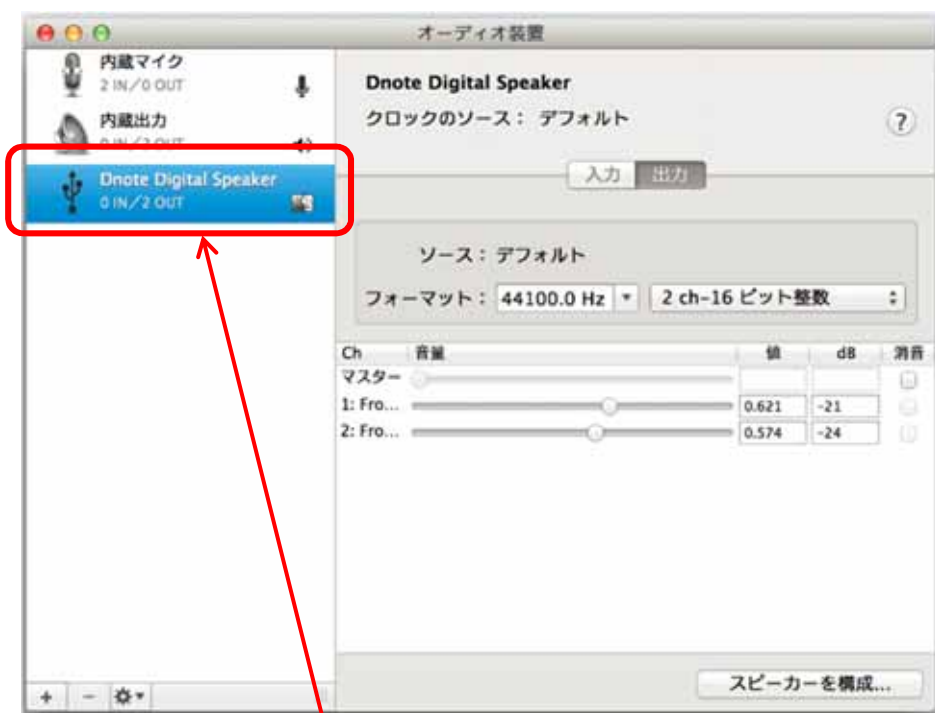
オーディオ装置

内蔵マイク
2 IN／0 OUT

内蔵出力
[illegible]

Dnote Digital Speaker
0 IN／2 OUT

Dnote Digital Speaker
クロックのソース： デフォルト

?

入力 出力

ソース：デフォルト

フォーマット： 44100.0 Hz 2 ch-16 ビット整数

| Ch | 音量 | 値 | dB | 消音 |
|---|---|---|---|---|
| マスター | | | | |
| 1: Fro... | | 0.621 | -21 | |
| 2: Fro... | | 0.574 | -24 | |

+ − 

スピーカーを構成...